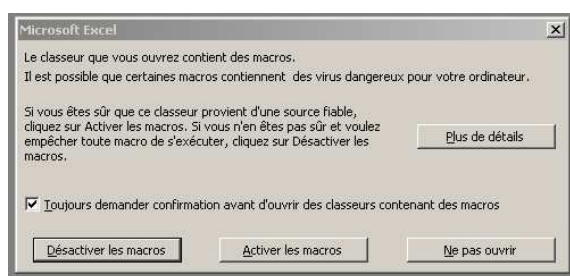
Microsoft Excel

Le classeur que vous ouvrez contient des macros.
Il est possible que certaines macros contiennent des virus dangereux pour votre ordinateur.

Si vous êtes sûr que ce classeur provient d'une source fiable, cliquez sur Activer les macros. Si vous n'en êtes pas sûr et voulez empêcher toute macro de s'exécuter, cliquez sur Désactiver les macros.

Plus de détails

☑ Toujours demander confirmation avant d'ouvrir des classeurs contenant des macros

Désactiver les macros

Activer les macros

Ne pas ouvrir